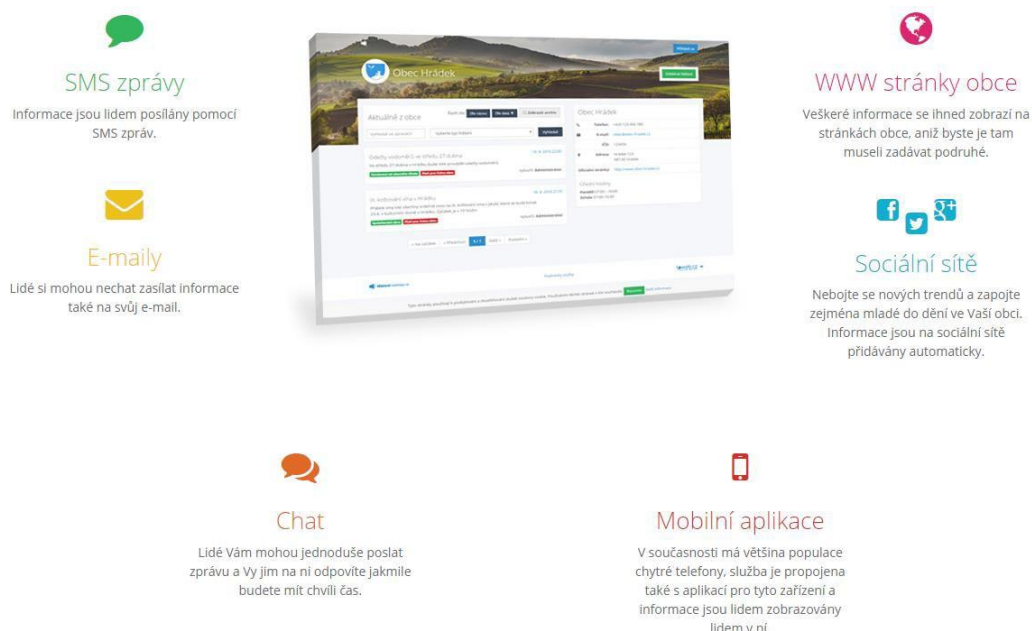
SMS zprávy

Informace jsou lidem posílány pomocí SMS zpráv.

E-maily

Lidé si mohou nechat zasílat informace také na svůj e-mail.

Obec Hrádek

Aktuálně z obce

Obec Hrádek

WWW stránky obce

Veškeré informace se ihned zobrazí na stránkách obce, aniž byste je tam museli zadávat podruhé.

Sociální sítě

Nebojte se nových trendů a zapojte zejména mladé do dění ve Vaší obci. Informace jsou na sociální sítě přidávány automaticky.

Chat

Lidé Vám mohou jednoduše poslat zprávu a Vy jim na ni odpovíte jakmile budete mít chvíli čas.

Mobilní aplikace

V současnosti má většina populace chytré telefony, služba je propojena také s aplikací pro tyto zařízení a informace jsou lidem zobrazovány lidem v ní.